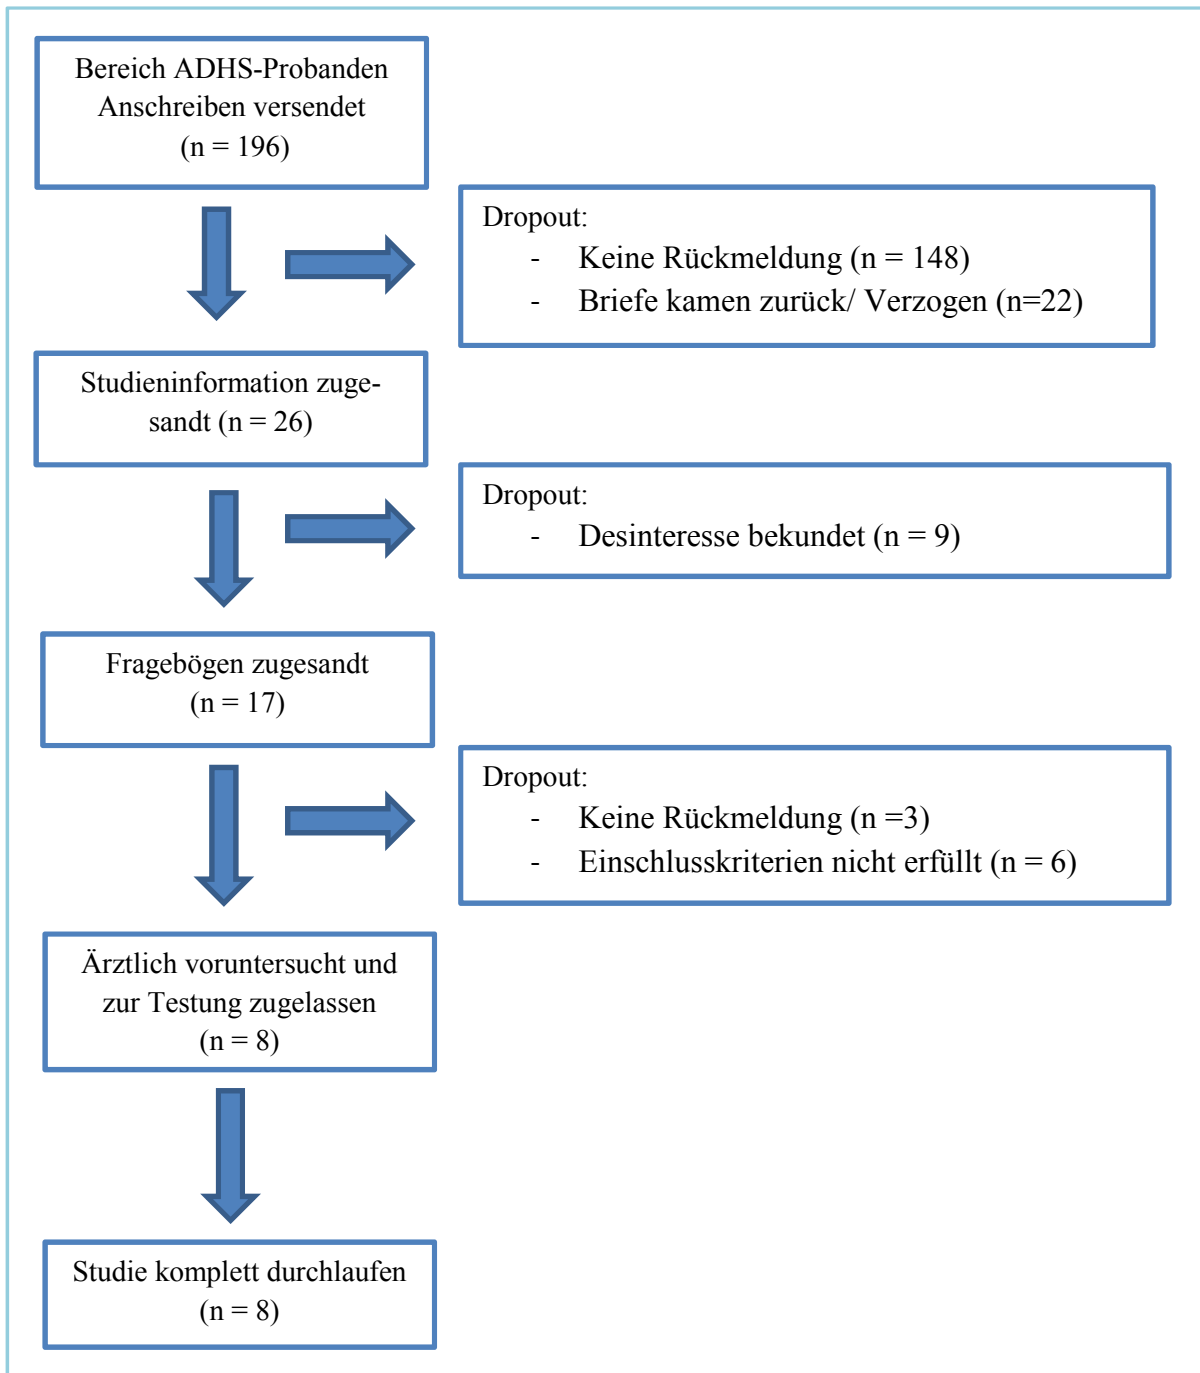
Bereich ADHS-Probanden Anschreiben versendet (n = 196)

Dropout:
- Keine Rückmeldung (n = 148)
- Briefe kamen zurück/ Verzogen (n=22)

Studieninformation zugesandt (n = 26)

Dropout:
- Desinteresse bekundet (n = 9)

Fragebögen zugesandt (n = 17)

Dropout:
- Keine Rückmeldung (n =3)
- Einschlusskriterien nicht erfüllt (n = 6)

Ärztlich voruntersucht und zur Testung zugelassen (n = 8)

Studie komplett durchlaufen (n = 8)